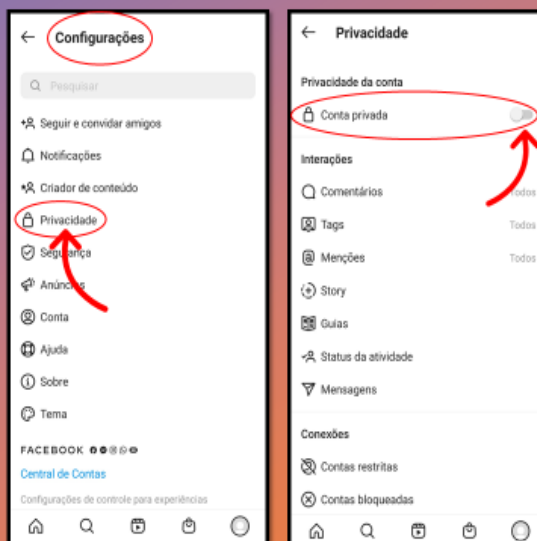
← Configurações

Pesquisar

Seguir e convidar amigos

Notificações

Criador de conteúdo

Privacidade

Segurança

Anúncios

Conta

Ajuda

Sobre

Tema

FACEBOOK

Central de Contas

Configurações de controle para experiências

← Privacidade

Privacidade da conta

Conta privada

Interações

Comentários Todos

Tags Todos

Menções Todos

Story

Guias

Status da atividade

Mensagens

Conexões

Contas restritas

Contas bloqueadas